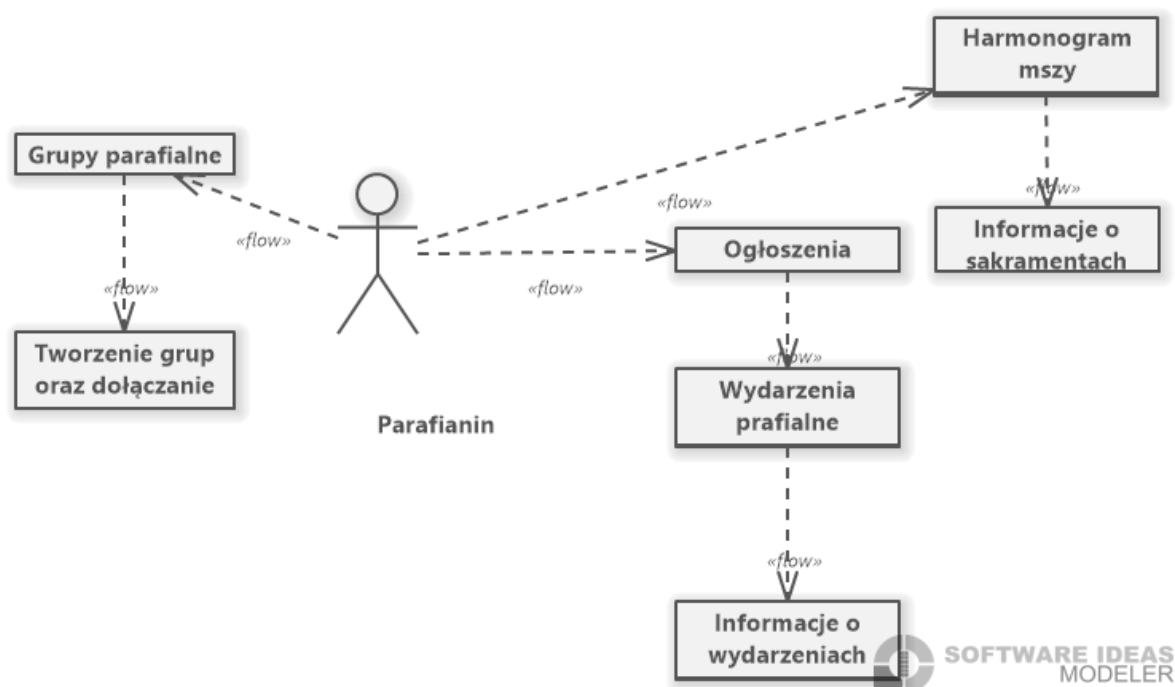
Harmonogram mszy

Grupy parafialne

«flow»

«flow»

«flow»

Informacje o sakramentach

«flow»

Ogłoszenia

«flow»

«flow»

Tworzenie grup oraz dołączanie

«flow»

Wydarzenia prafialne

Parafianin

«flow»

Informacje o wydarzeniach

SOFTWARE IDEAS MODELER